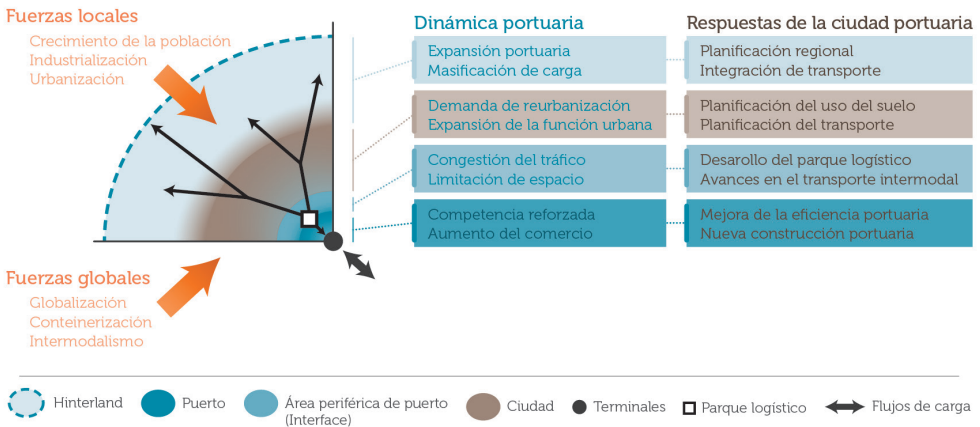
Fuerzas locales
Crecimiento de la población
Industrialización
Urbanización

Fuerzas globales
Globalización
Conteinerización
Intermodalismo

| Dinámica portuaria | Respuestas de la ciudad portuaria |
|---|---|
| Expansión portuaria<br>Masificación de carga | Planificación regional<br>Integración de transporte |
| Demanda de reurbanización<br>Expansión de la función urbana | Planificación del uso del suelo<br>Planificación del transporte |
| Congestión del tráfico<br>Limitación de espacio | Desarollo del parque logístico<br>Avances en el transporte intermodal |
| Competencia reforzada<br>Aumento del comercio | Mejora de la eficiencia portuaria<br>Nueva construcción portuaria |

Hinterland
Puerto
Área periférica de puerto (Interface)
Ciudad
Terminales
Parque logístico
Flujos de carga